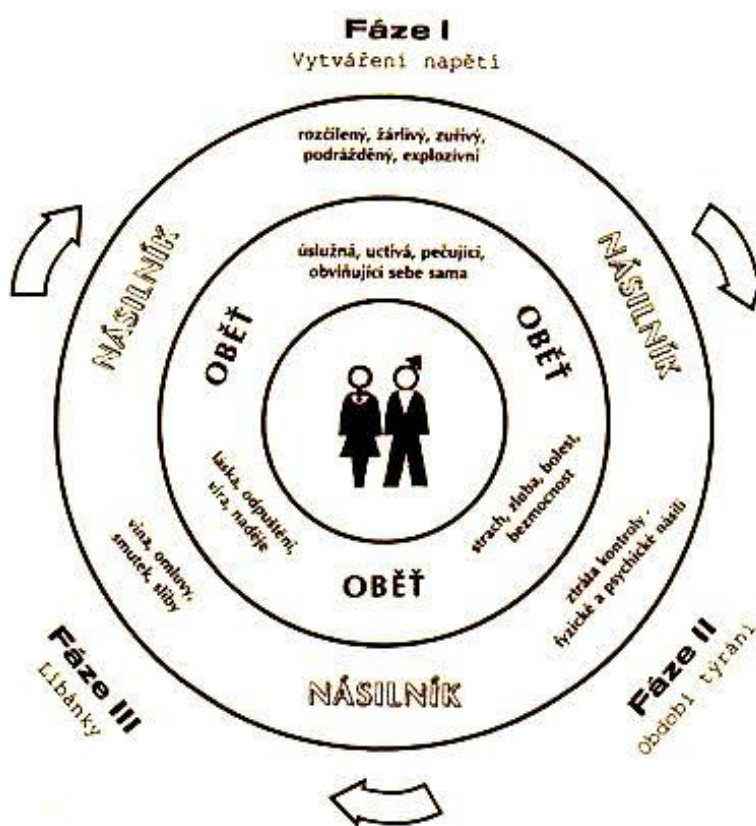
Fáze I
Vytváření napětí

rozčilený, žárlivý, zuřivý, podrážděný, explozivní

NÁSILNÍK

NÁSILNÍK

úslužná, uctivá, pečující, obviňující sebe sama

OBĚŤ

OBĚŤ

láska, odpuštění, víra, naděje

strach, zloba, bolest, bezmocnost

OBĚŤ

vina, omluvy, smutek, sliby

ztráta kontroly, fyzické a psychické násilí

Fáze III
Líbánky

NÁSILNÍK

Fáze II
Období týrání